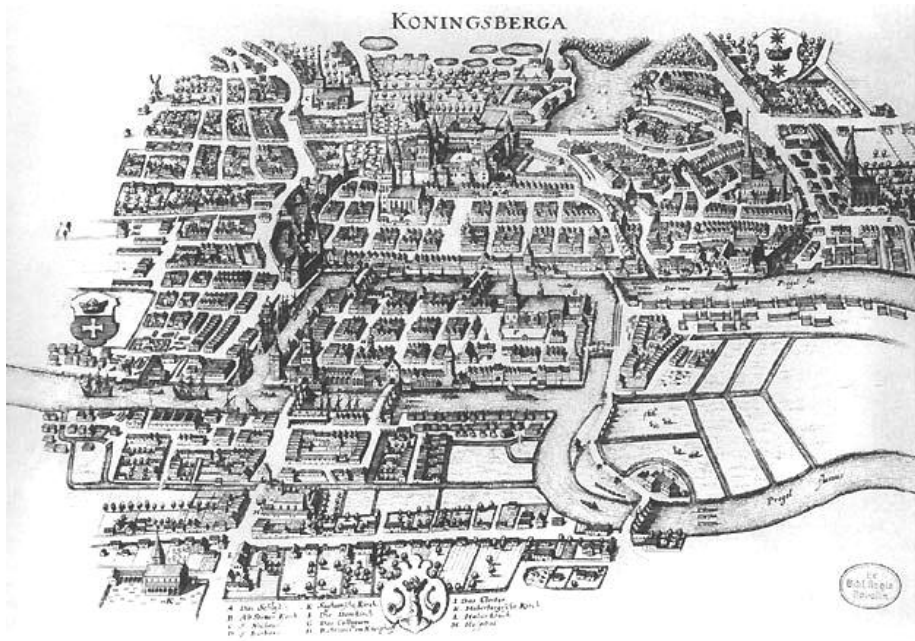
KONINGSBERGA

Pregel fl.

Pregel

A Das Schloß
B Alt Stättische Kirch
C S. Niclas
D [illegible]
E Kneiphöffische Kirch
F Die Thumkirch
G Das Collegium
H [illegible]
I Das Closter
K Haberbergische Kirch
L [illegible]
M Hospital

Ex Bibl. Regia Berolin.